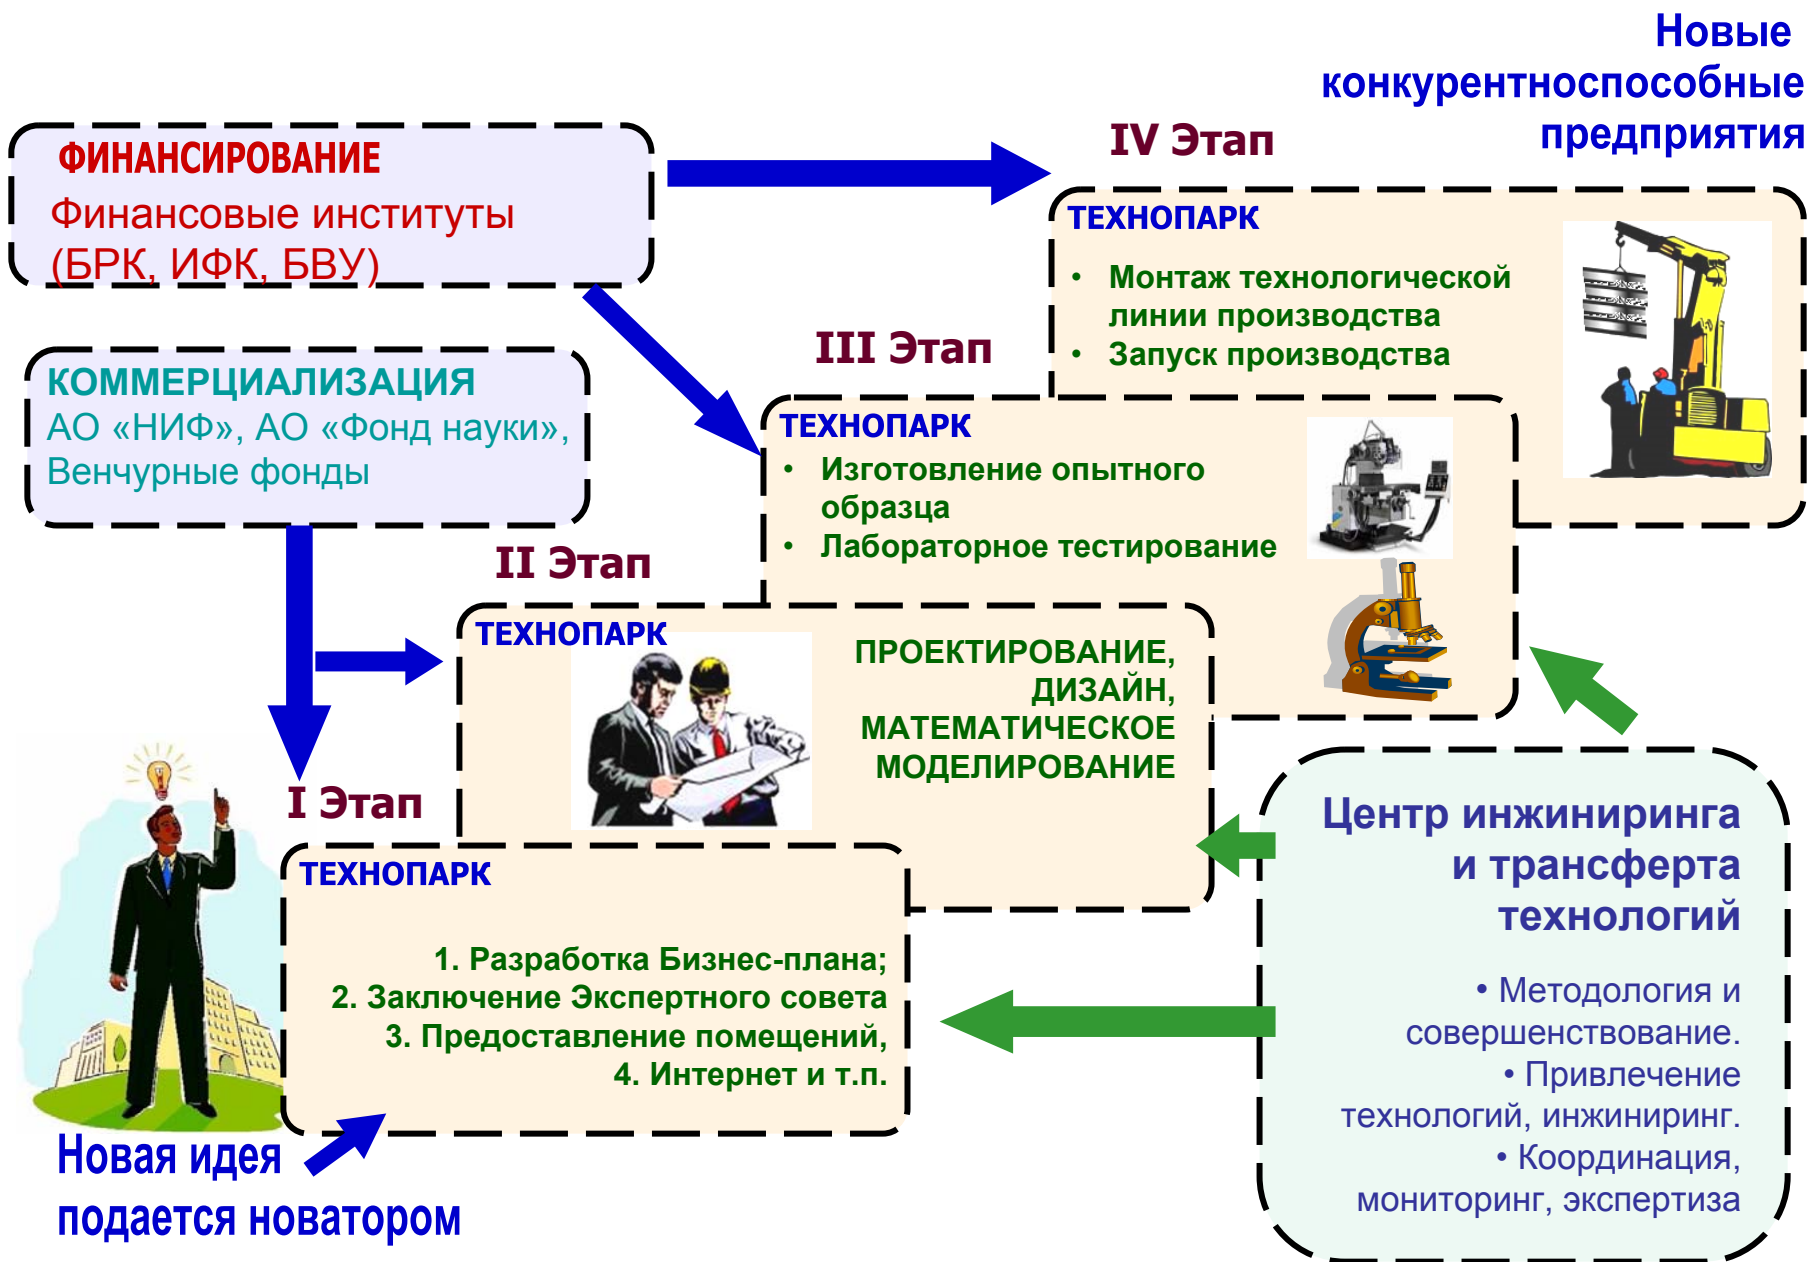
Новые конкурентноспособные предприятия

ФИНАНСИРОВАНИЕ
Финансовые институты (БРК, ИФК, БВУ)

IV Этап

ТЕХНОПАРК
• Монтаж технологической линии производства
• Запуск производства

КОММЕРЦИАЛИЗАЦИЯ
АО «НИФ», АО «Фонд науки», Венчурные фонды

III Этап

ТЕХНОПАРК
• Изготовление опытного образца
• Лабораторное тестирование

II Этап

ТЕХНОПАРК
ПРОЕКТИРОВАНИЕ, ДИЗАЙН, МАТЕМАТИЧЕСКОЕ МОДЕЛИРОВАНИЕ

I Этап

ТЕХНОПАРК
1. Разработка Бизнес-плана;
2. Заключение Экспертного совета
3. Предоставление помещений,
4. Интернет и т.п.

Центр инжиниринга и трансферта технологий
• Методология и совершенствование.
• Привлечение технологий, инжиниринг.
• Координация, мониторинг, экспертиза

Новая идея подается новатором